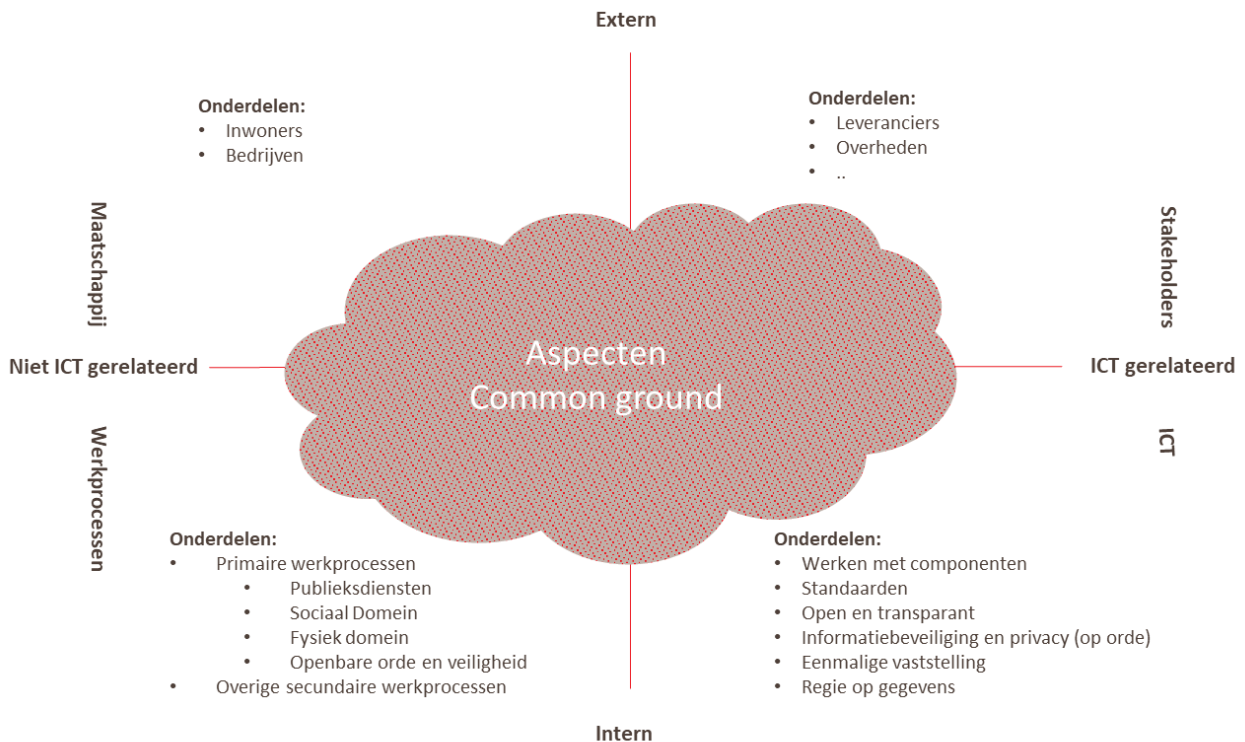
Extern

Onderdelen:
- Inwoners
- Bedrijven

Onderdelen:
- Leveranciers
- Overheden
- ..

Maatschappij

Stakeholders

Niet ICT gerelateerd

Aspecten
Common ground

ICT gerelateerd

Werkprocessen

ICT

Onderdelen:
- Primaire werkprocessen
  - Publieksdiensten
  - Sociaal Domein
  - Fysiek domein
  - Openbare orde en veiligheid
- Overige secundaire werkprocessen

Onderdelen:
- Werken met componenten
- Standaarden
- Open en transparant
- Informatiebeveiliging en privacy (op orde)
- Eenmalige vaststelling
- Regie op gegevens

Intern